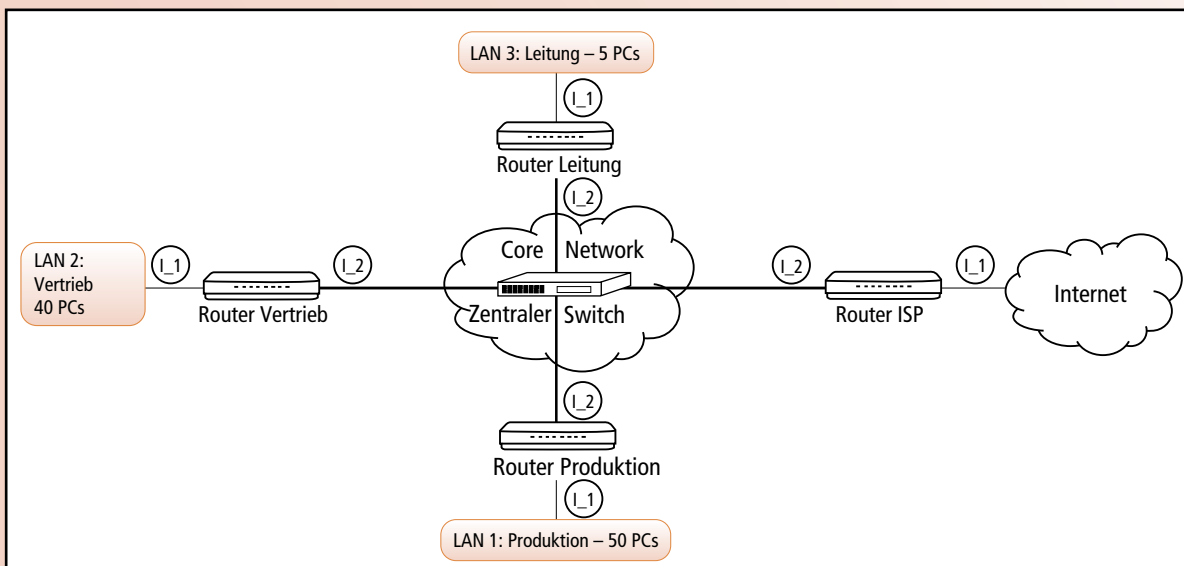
LAN 3: Leitung – 5 PCs

I_1

Router Leitung

I_2

LAN 2: Vertrieb 40 PCs

I_1

Router Vertrieb

I_2

Core Network

Zentraler Switch

I_2

Router ISP

I_1

Internet

I_2

Router Produktion

I_1

LAN 1: Produktion – 50 PCs